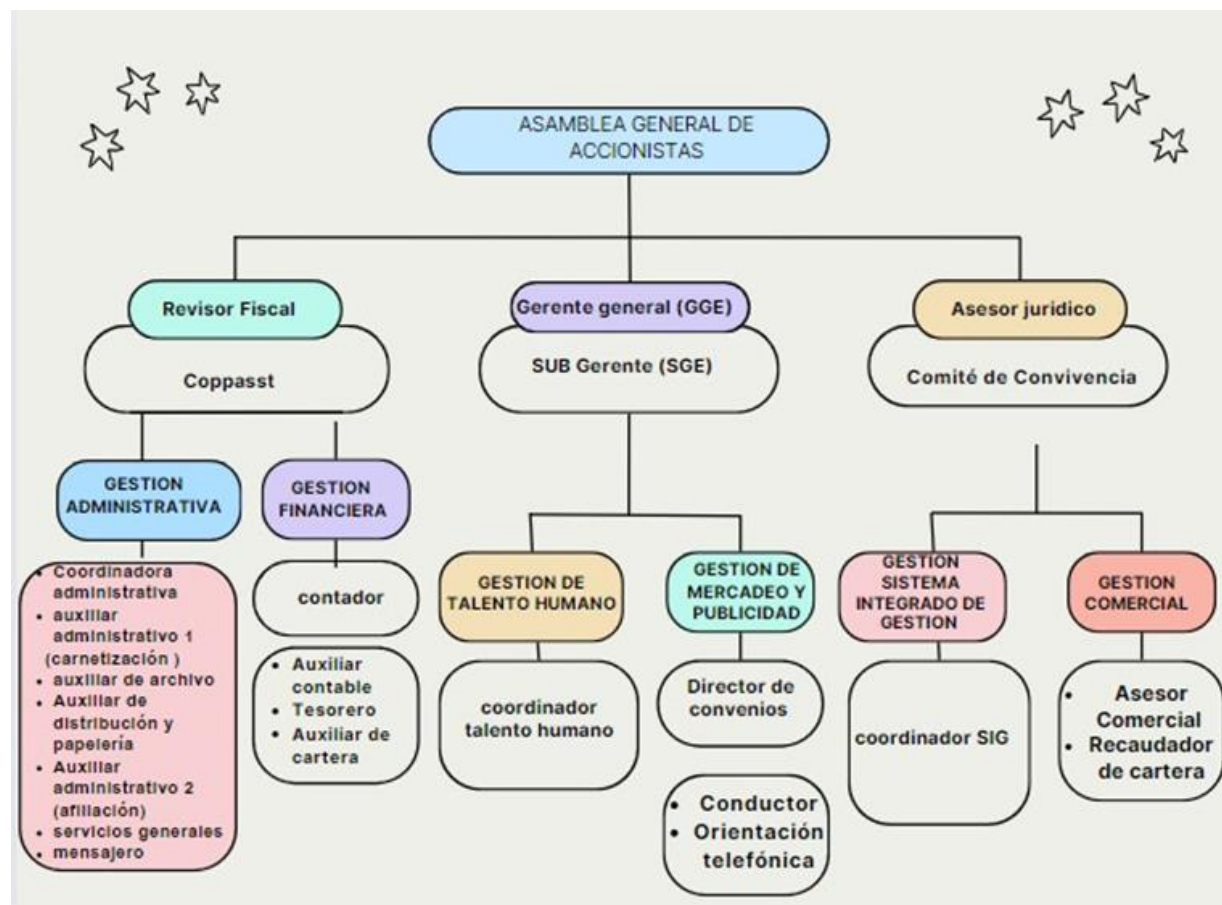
ASAMBLEA GENERAL DE ACCIONISTAS

Revisor Fiscal

Coppasst

Gerente general (GGE)

SUB Gerente (SGE)

Asesor jurídico

Comité de Convivencia

GESTION ADMINISTRATIVA

- Coordinadora administrativa
- auxiliar administrativo 1 (carnetización )
- auxiliar de archivo
- Auxiliar de distribución y papelería
- Auxiliar administrativo 2 (afiliación)
- servicios generales
- mensajero

GESTION FINANCIERA

contador

- Auxiliar contable
- Tesorero
- Auxiliar de cartera

GESTION DE TALENTO HUMANO

coordinador talento humano

GESTION DE MERCADEO Y PUBLICIDAD

Director de convenios

- Conductor
- Orientación telefónica

GESTION SISTEMA INTEGRADO DE GESTION

coordinador SIG

GESTION COMERCIAL

- Asesor Comercial
- Recaudador de cartera